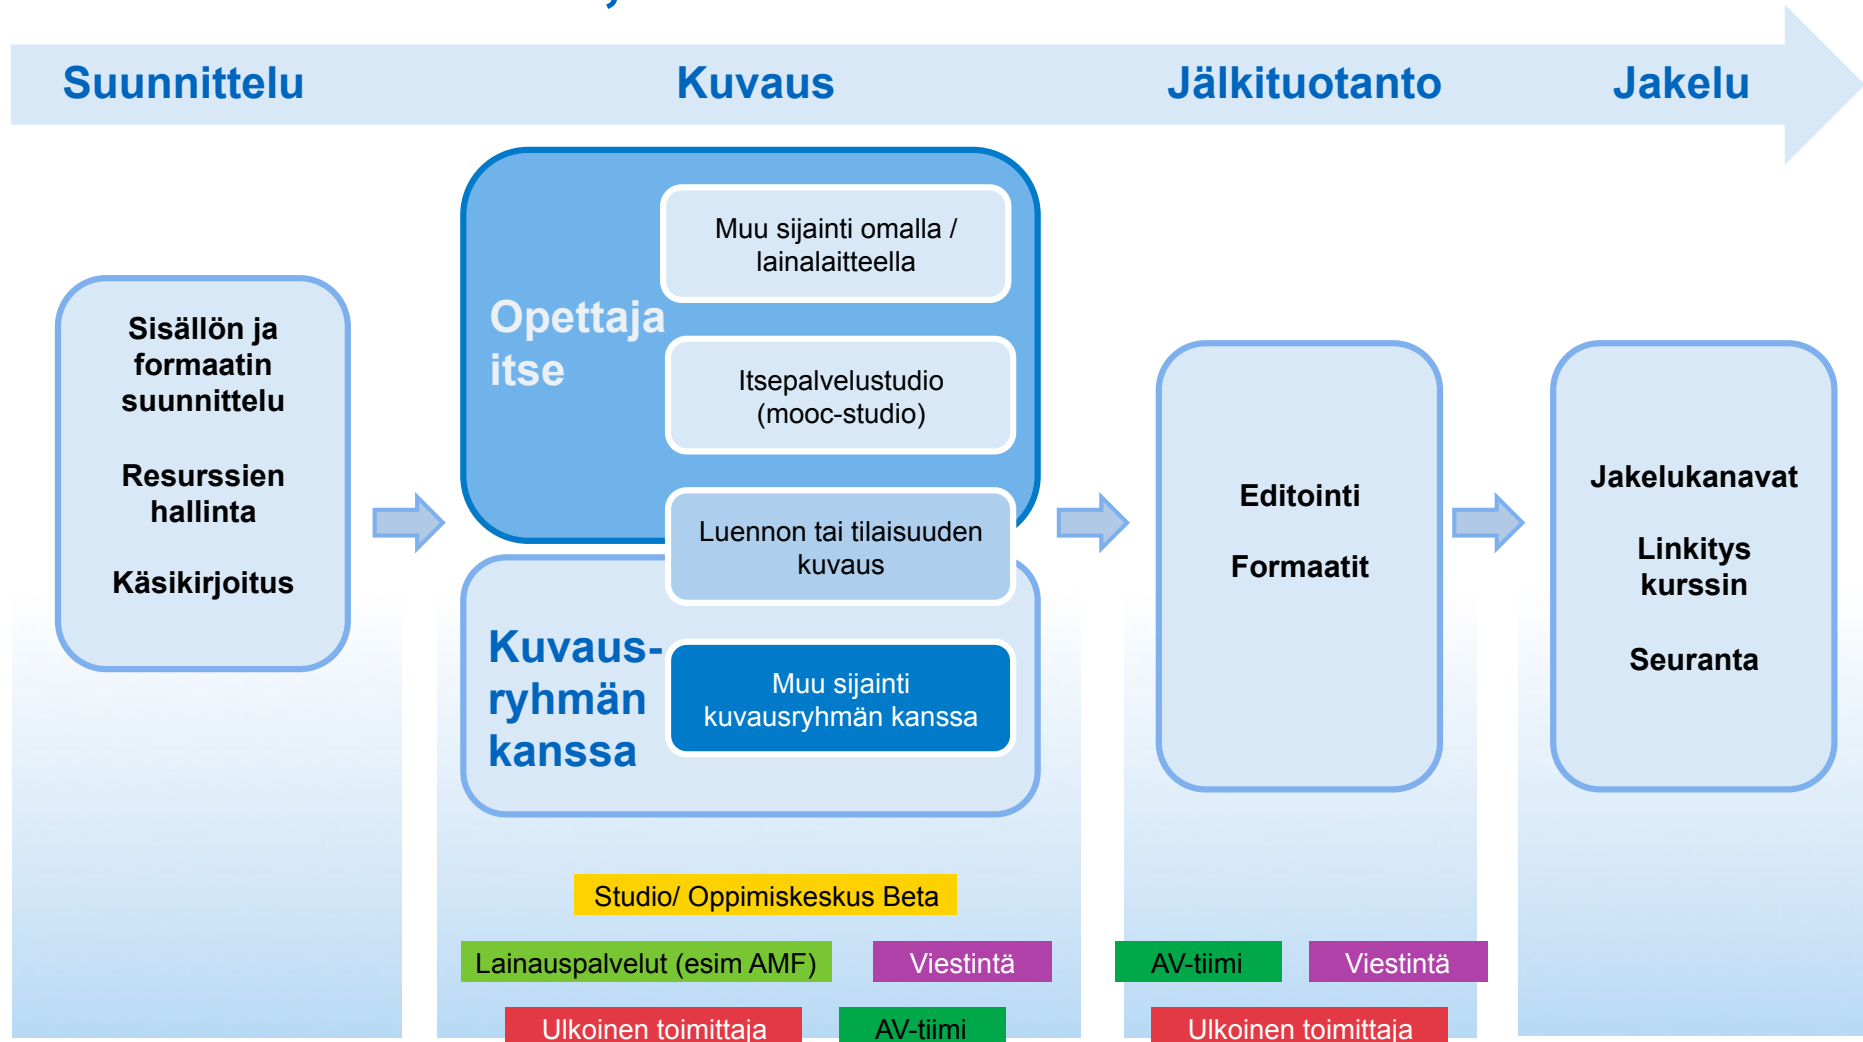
Suunnittelu

Kuvaus

Jälkituotanto

Jakelu

Sisällön ja formaatin suunnittelu

Resurssien hallinta

Käsikirjoitus

Opettaja itse

Muu sijainti omalla / lainalaitteella

Itsepalvelustudio (mooc-studio)

Luennon tai tilaisuuden kuvaus

Kuvaus-ryhmän kanssa

Muu sijainti kuvausryhmän kanssa

Editointi

Formaatit

Jakelukanavat

Linkitys kurssin

Seuranta

Studio/ Oppimiskeskus Beta

Lainauspalvelut (esim AMF)

Viestintä

AV-tiimi

Viestintä

Ulkoinen toimittaja

AV-tiimi

Ulkoinen toimittaja